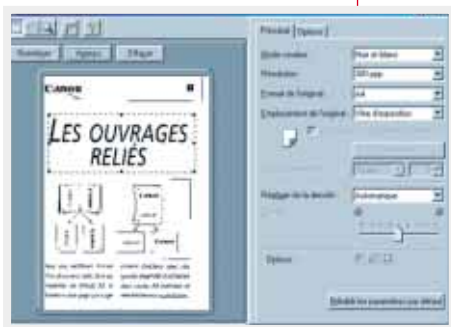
Numériser | Aperçu | Effacer

Canon

LES OUVRAGES RELIÉS

Principal | Options

Mode couleur: Noir et blanc
Résolution: 300 ppp
Format de l'original: A4
Emplacement de l'original: Vitre d'exposition

Réglage de la densité: Automatique

Options

Rétablir les paramètres par défaut